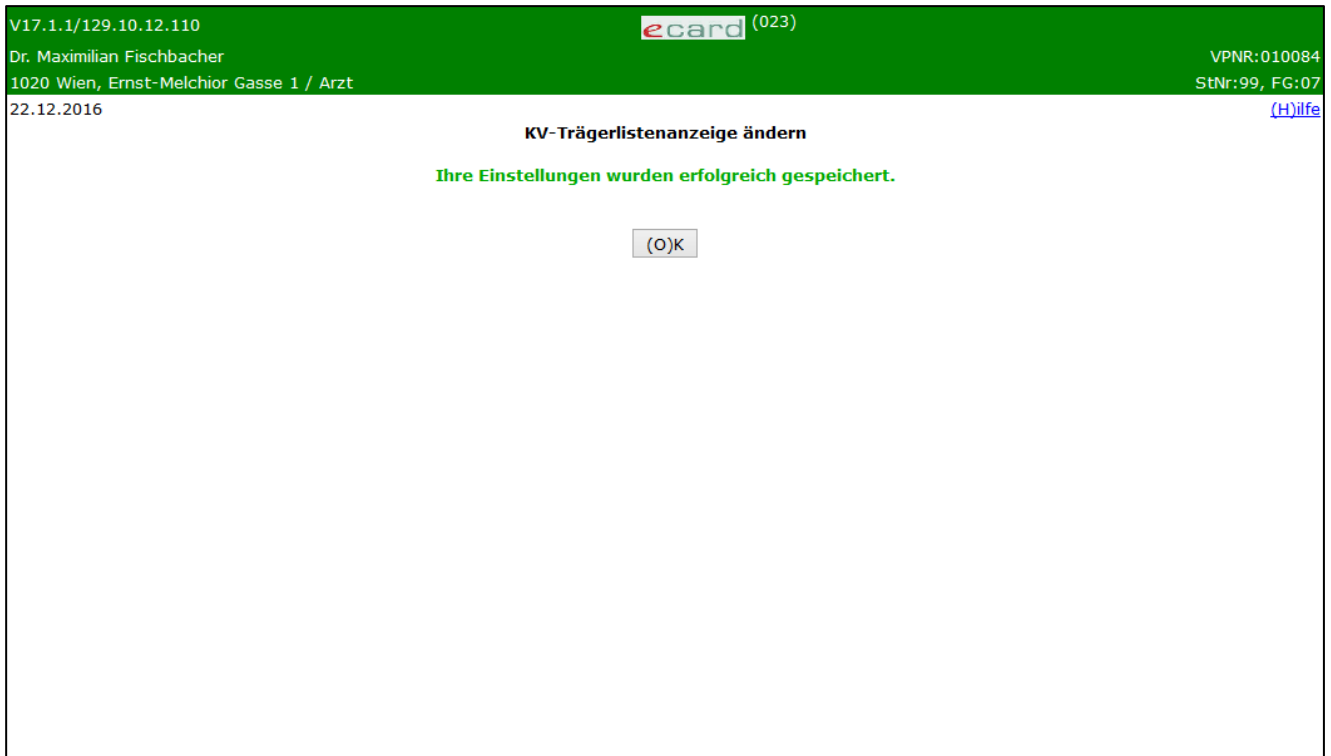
V17.1.1/129.10.12.110

ecard (023)

Dr. Maximilian Fischbacher

VPNR:010084

1020 Wien, Ernst-Melchior Gasse 1 / Arzt

StNr:99, FG:07

22.12.2016

(H)ilfe

KV-Trägerlistenanzeige ändern

Ihre Einstellungen wurden erfolgreich gespeichert.

(O)K